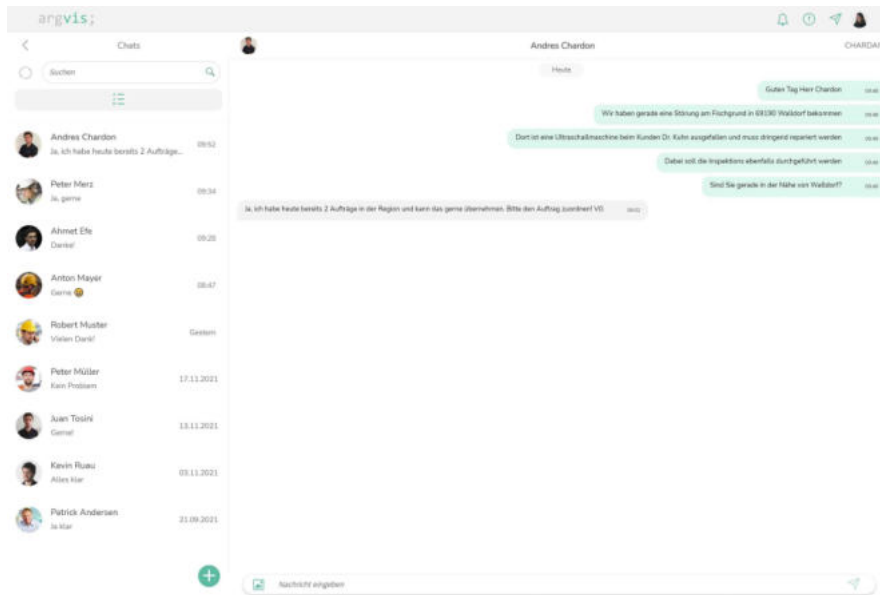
argvis;

Chats

Suchen

Andres Chardon
Ja, ich habe heute bereits 2 Aufträge...
09:52

Peter Merz
Ja, gerne
09:34

Ahmet Efe
Danke!
09:20

Anton Mayer
Gerne 😀
08:47

Robert Muster
Vielen Dank!
Gestern

Peter Müller
Kein Problem
17.11.2021

Juan Tosini
Gerne!
13.11.2021

Kevin Ruau
Alles klar
03.11.2021

Patrick Andersen
Ja klar
21.09.2021

Andres Chardon
CHARDA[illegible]

Heute

Guten Tag Herr Chardon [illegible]

Wir haben gerade eine Störung am Fischgrund in 69190 Walldorf bekommen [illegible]

Dort ist eine Ultraschallmaschine beim Kunden Dr. Kuhn ausgefallen und muss dringend repariert werden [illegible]

Dabei soll die Inspektions ebenfalls durchgeführt werden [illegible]

Sind Sie gerade in der Nähe von Walldorf? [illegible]

Ja, ich habe heute bereits 2 Aufträge in der Region und kann das gerne übernehmen. Bitte den Auftrag zuordnen! VG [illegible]

Nachricht eingeben